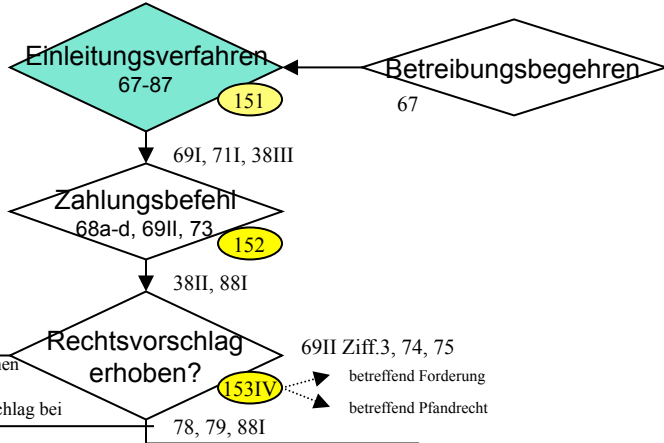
Einleitungsverfahren
67-87
151
Betreibungsbegehren
67
69I, 71I, 38III
Zahlungsbefehl
68a-d, 69II, 73
152
38II, 88I
Rechtsvorschlag erhoben?
69II Ziff.3, 74, 75
153IV
betreffend Forderung
betreffend Pfandrecht
78, 79, 88I
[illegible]en
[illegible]chlag bei